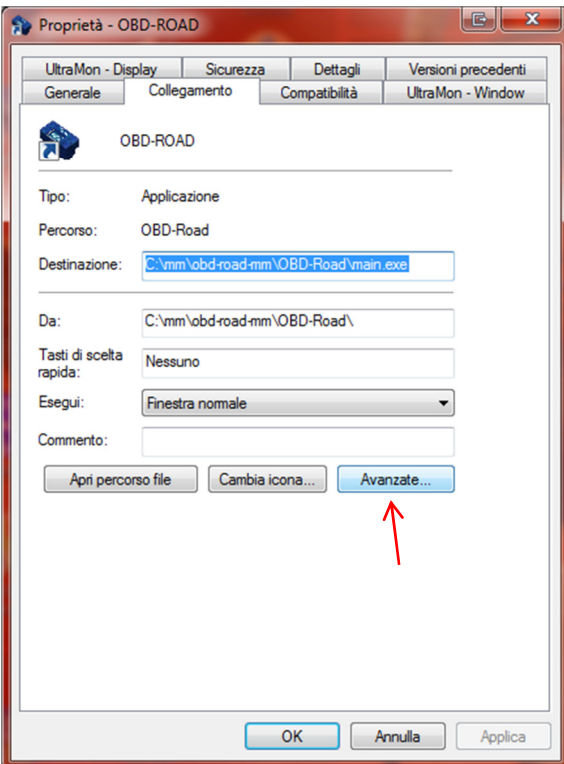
Proprietà - OBD-ROAD

UltraMon - Display | Sicurezza | Dettagli | Versioni precedenti
Generale | Collegamento | Compatibilità | UltraMon - Window

OBD-ROAD

Tipo: Applicazione

Percorso: OBD-Road

Destinazione: C:\mm\obd-road-mm\OBD-Road\main.exe

Da: C:\mm\obd-road-mm\OBD-Road\

Tasti di scelta rapida: Nessuno

Esegui: Finestra normale

Commento:

Apri percorso file | Cambia icona... | Avanzate...

OK | Annulla | Applica